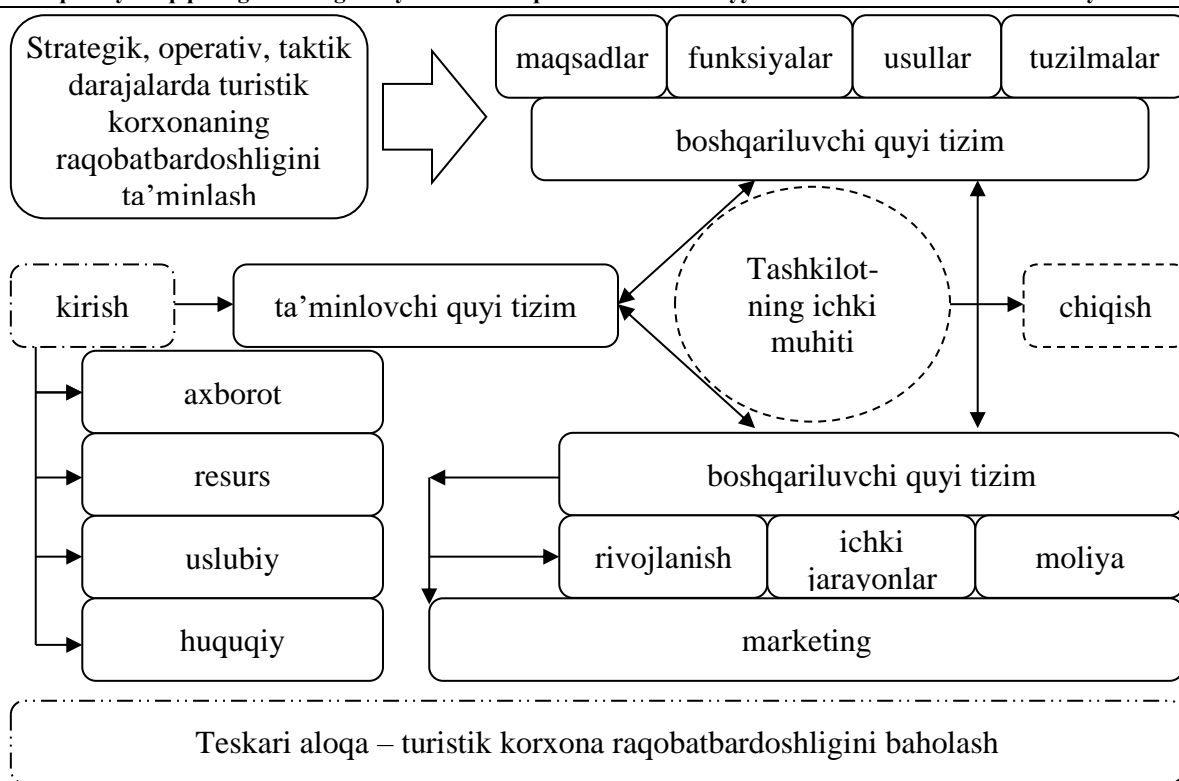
Strategik, operativ, taktik darajalarda turistik korxonaning raqobatbardoshligini ta'minlash

maqsadlar

funksiyalar

usullar

tuzilmalar

boshqariluvchi quyi tizim

kirish

ta'minlovchi quyi tizim

Tashkilot-ning ichki muhiti

chiqish

axborot

resurs

uslubiy

huquqiy

boshqariluvchi quyi tizim

rivojlanish

ichki jarayonlar

moliya

marketing

Teskari aloqa – turistik korxona raqobatbardoshligini baholash